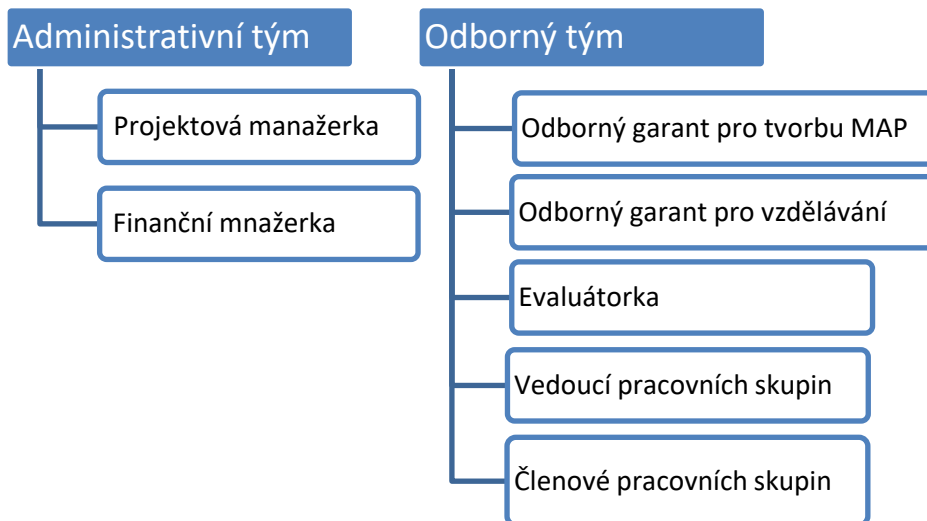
Administrativní tým

Projektová manažerka

Finanční mnažerka

Odborný tým

Odborný garant pro tvorbu MAP

Odborný garant pro vzdělávání

Evaluátorka

Vedoucí pracovních skupin

Členové pracovních skupin